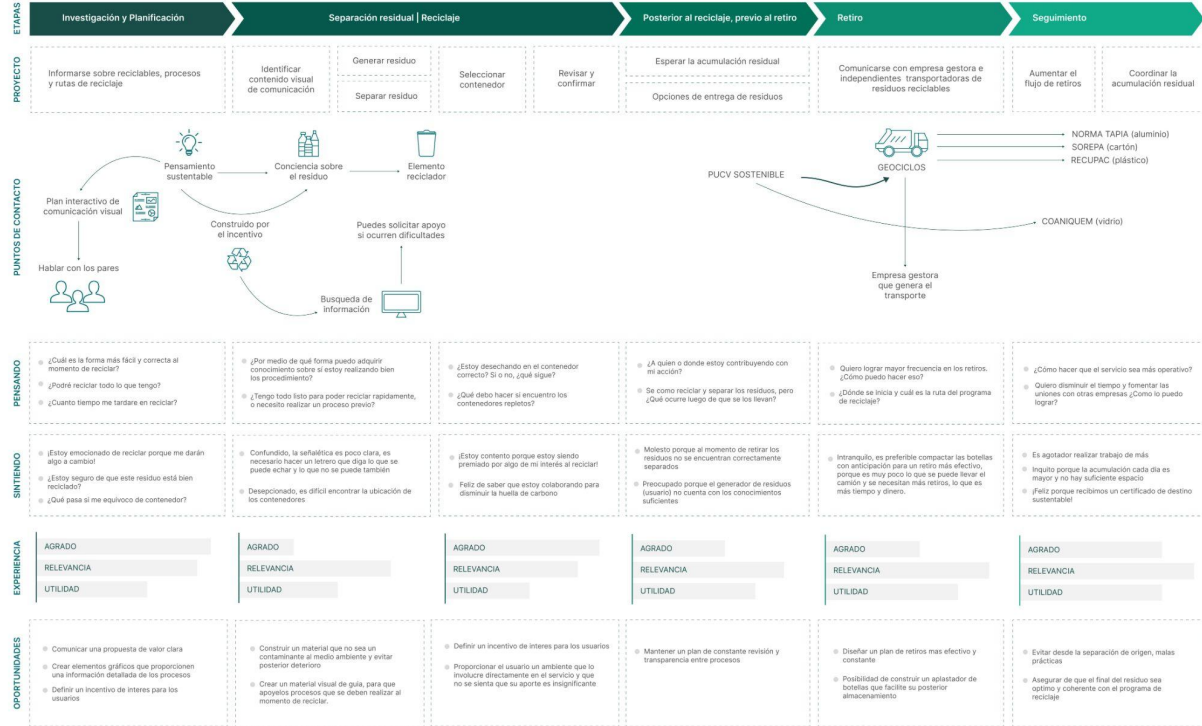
ETAPAS

Investigación y Planificación

Separación residual | Reciclaje

Posterior al reciclaje, previo al retiro

Retiro

Seguimiento

PROYECTO

Informarse sobre reciclables, procesos y rutas de reciclaje

Identificar contenido visual de comunicación

Generar residuo

Separar residuo

Seleccionar contenedor

Revisar y confirmar

Esperar la acumulación residual

Opciones de entrega de residuos

Comunicarse con empresa gestora e independientes transportadoras de residuos reciclables

Aumentar el flujo de retiros

Coordinar la acumulación residual

PUNTOS DE CONTACTO

Pensamiento sustentable

Conciencia sobre el residuo

Elemento reciclador

Plan interactivo de comunicación visual

Construido por el incentivo

Puedes solicitar apoyo si ocurren dificultades

Hablar con los pares

Busqueda de información

PUCV SOSTENIBLE

GEOCICLOS

NORMA TAPIA (aluminio)

SOREPA (cartón)

RECUPAC (plástico)

COANIQUEM (vidrio)

Empresa gestora que genera el transporte

PENSANDO

¿Cuál es la forma más fácil y correcta al momento de reciclar?
¿Podré reciclar todo lo que tengo?
¿Cuanto tiempo me tardare en reciclar?

¿Por medio de qué forma puedo adquirir conocimiento sobre si estoy realizando bien los procedimiento?
¿Tengo todo listo para poder reciclar rapidamente, o necesito realizar un proceso previo?

¿Estoy desechando en el contenedor correcto? Si o no, ¿qué sigue?
¿Qué debo hacer si encuentro los contenedores repletos?

¿A quien o donde estoy contribuyendo con mi acción?
Se como reciclar y separar los residuos, pero ¿Qué ocurre luego de que se los llevan?

Quiero lograr mayor frecuencia en los retiros. ¿Cómo puedo hacer eso?
¿Dónde se inicia y cuál es la ruta del programa de reciclaje?

¿Cómo hacer que el servicio sea más operativo?
Quiero disminuir el tiempo y fomentar las uniones con otras empresas ¿Como lo puedo lograr?

SINTIENDO

¡Estoy emocionado de reciclar porque me darán algo a cambio!
¿Estoy seguro de que este residuo está bien reciclado?
¿Qué pasa si me equivoco de contenedor?

Confundido, la señalética es poco clara, es necesario hacer un letrero que diga lo que se puede echar y lo que no se puede también
Desepcionado, es difícil encontrar la ubicación de los contenedores

¡Estoy contento porque estoy siendo premiado por algo de mi interés al reciclar!
Feliz de saber que estoy colaborando para disminuir la huella de carbono

Molesto porque al momento de retirar los residuos no se encuentran correctamente separados
Preocupado porque el generador de residuos (usuario) no cuenta con los conocimientos suficientes

Intranquilo, es preferible compactar las botellas con anticipación para un retiro más efectivo, porque es muy poco lo que se puede llevar el camión y se necesitan más retiros, lo que es más tiempo y dinero.

Es agotador realizar trabajo de más
Inquito porque la acumulación cada día es mayor y no hay suficiente espacio
¡Feliz porque recibimos un certificado de destino sustentable!

EXPERIENCIA

AGRADO
RELEVANCIA
UTILIDAD

AGRADO
RELEVANCIA
UTILIDAD

AGRADO
RELEVANCIA
UTILIDAD

AGRADO
RELEVANCIA
UTILIDAD

AGRADO
RELEVANCIA
UTILIDAD

AGRADO
RELEVANCIA
UTILIDAD

OPORTUNIDADES

Comunicar una propuesta de valor clara
Crear elementos gráficos que proporcionen una información detallada de los procesos
Definir un incentivo de interes para los usuarios

Construir un material que no sea un contaminante al medio ambiente y evitar posterior deterioro
Crear un material visual de guía, para que apoyelos procesos que se deben realizar al momento de reciclar.

Definir un incentivo de interes para los usuarios
Proporcionar el usuario un ambiente que lo involucre directamente en el proceso y que no se sienta que su aporte es insignificante

Mantener un plan de constante revisión y transparencia entre procesos

Diseñar un plan de retiros mas efectivo y constante
Posibilidad de construir un aplastador de botellas que facilite su posterior almacenamiento

Evitar desde la separación de origen, malas prácticas
Asegurar de que el final del residuo sea optimo y coherente con el programa de reciclaje